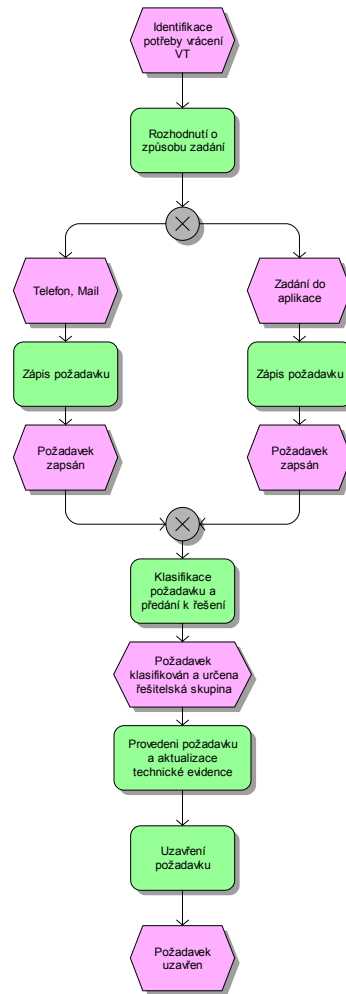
Identifikace potřeby vrácení VT

Rozhodnutí o způsobu zadání

Telefon, Mail

Zadání do aplikace

Zápis požadavku

Zápis požadavku

Požadavek zapsán

Požadavek zapsán

Klasifikace požadavku a předání k řešení

Požadavek klasifikován a určena řešitelská skupina

Provedení požadavku a aktualizace technické evidence

Uzavření požadavku

Požadavek uzavřen